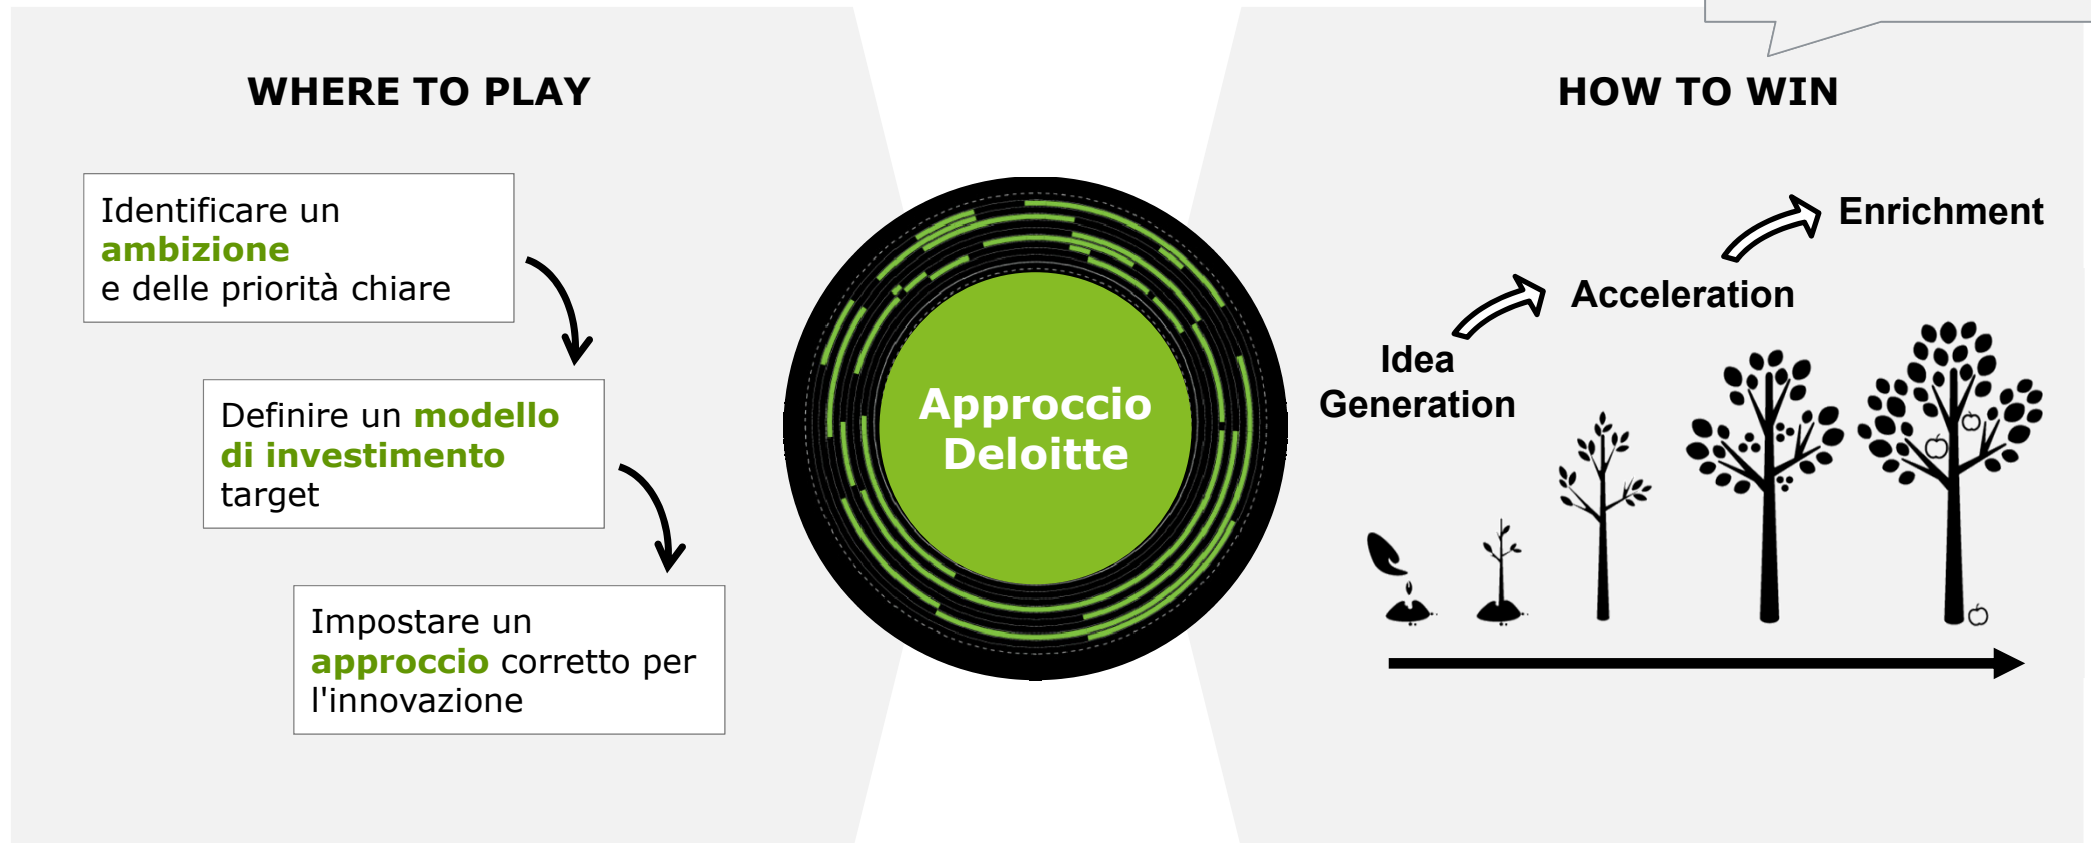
WHERE TO PLAY

Identificare un ambizione e delle priorità chiare

Definire un modello di investimento target

Impostare un approccio corretto per l'innovazione

Approccio Deloitte

HOW TO WIN

Idea Generation

Acceleration

Enrichment